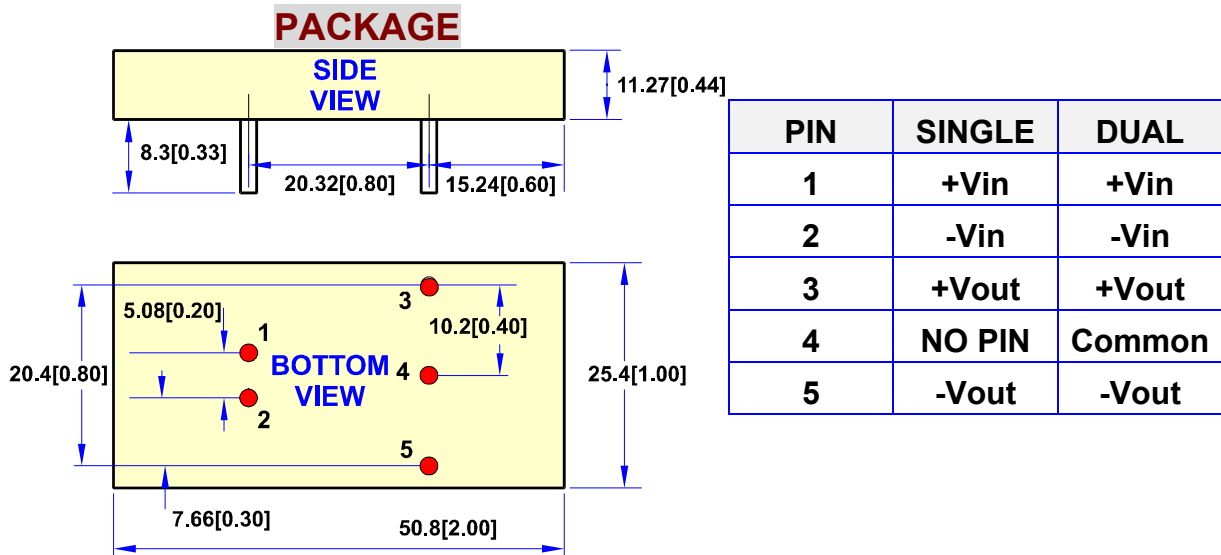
PACKAGE

SIDE VIEW

11.27[0.44]

8.3[0.33]

20.32[0.80]

15.24[0.60]

3

5.08[0.20]

1

10.2[0.40]

20.4[0.80]

BOTTOM VIEW

4

25.4[1.00]

2

5

7.66[0.30]

50.8[2.00]

| PIN | SINGLE | DUAL |
|---|---|---|
| 1 | +Vin | +Vin |
| 2 | -Vin | -Vin |
| 3 | +Vout | +Vout |
| 4 | NO PIN | Common |
| 5 | -Vout | -Vout |